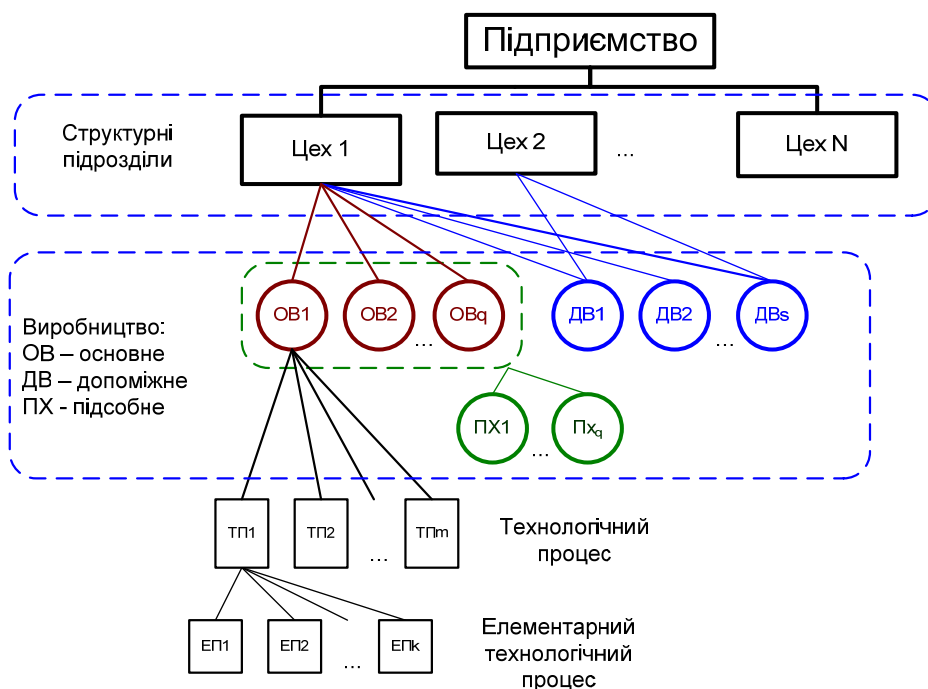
Підприємство

Структурні підрозділи

Цех 1

Цех 2

...

Цех N

Виробництво:
ОВ – основне
ДВ – допоміжне
ПХ - підсобне

ОВ1

ОВ2

ОВq

...

ДВ1

ДВ2

...

ДВs

ПХ1

...

Пх$_q$

ТП1

ТП2

...

ТПm

Технологічний процес

ЕП1

ЕП2

...

ЕПk

Елементарний технологічний процес